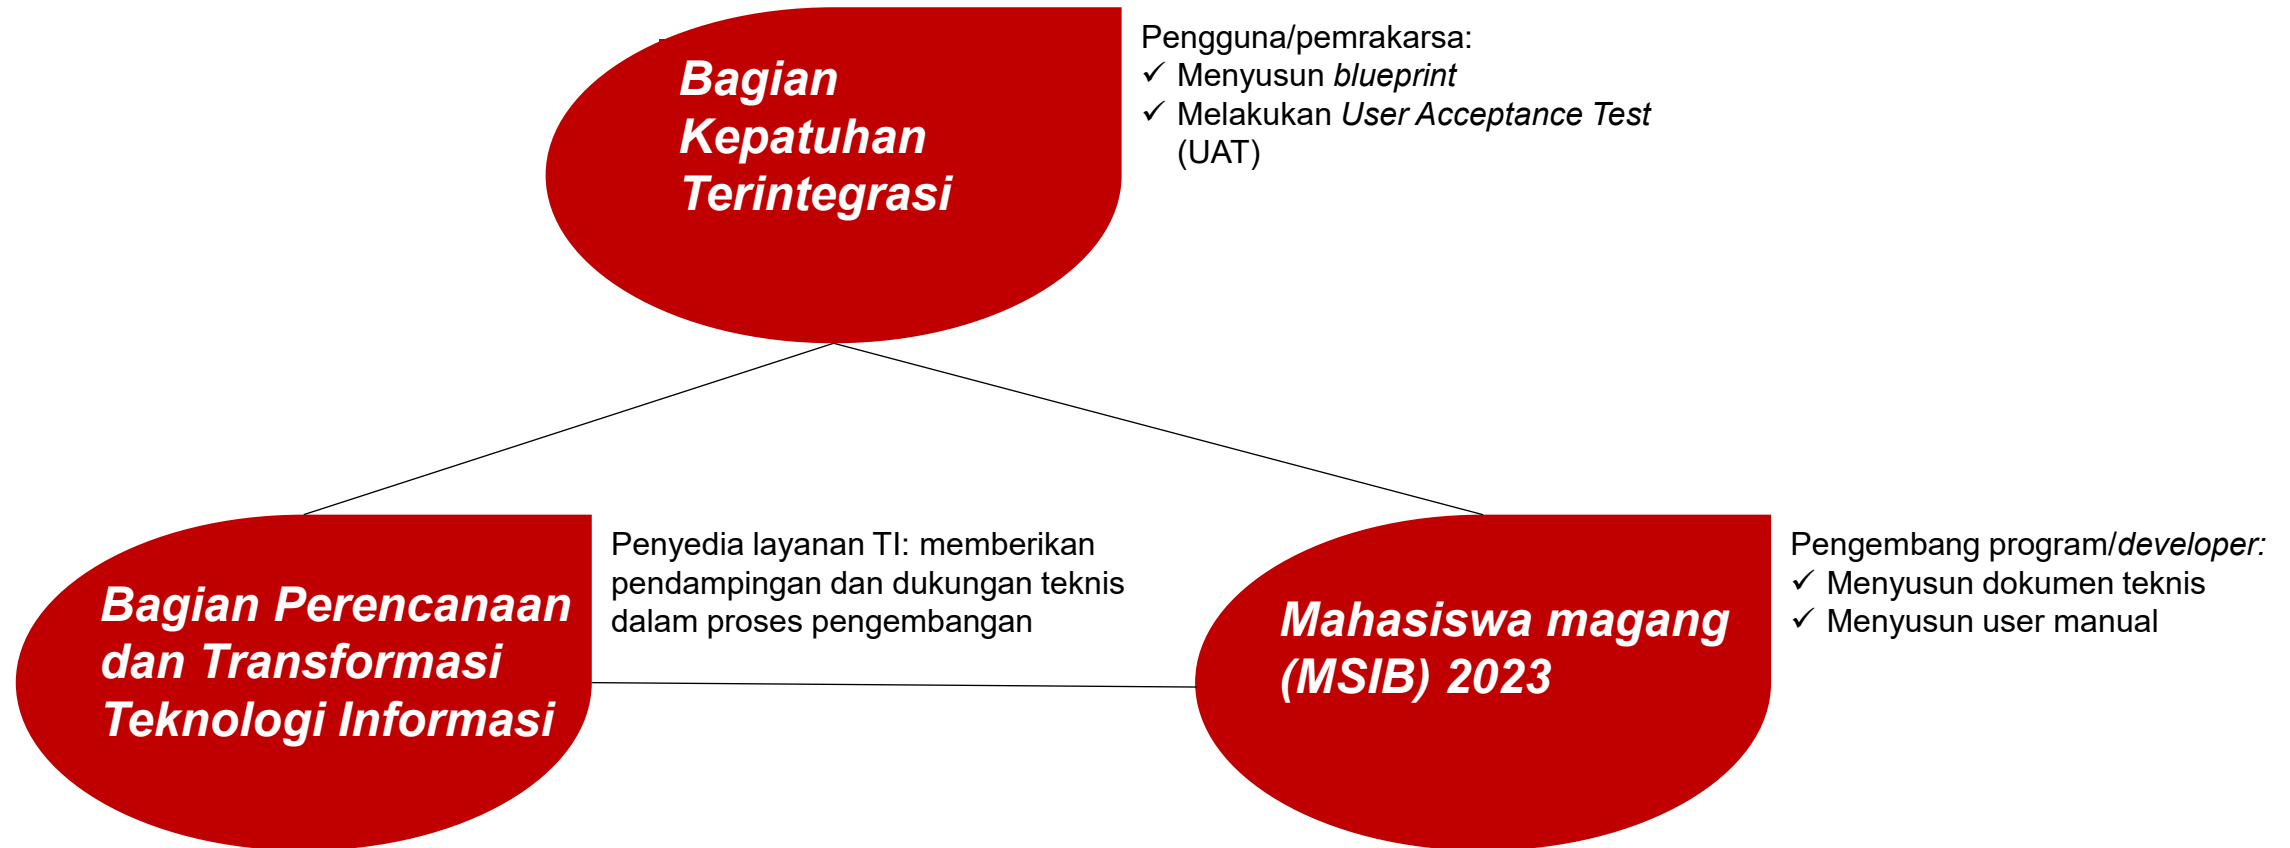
Bagian Kepatuhan Terintegrasi

Pengguna/pemrakarsa:
✓ Menyusun blueprint
✓ Melakukan User Acceptance Test (UAT)

Bagian Perencanaan dan Transformasi Teknologi Informasi

Penyedia layanan TI: memberikan pendampingan dan dukungan teknis dalam proses pengembangan

Mahasiswa magang (MSIB) 2023

Pengembang program/developer:
✓ Menyusun dokumen teknis
✓ Menyusun user manual